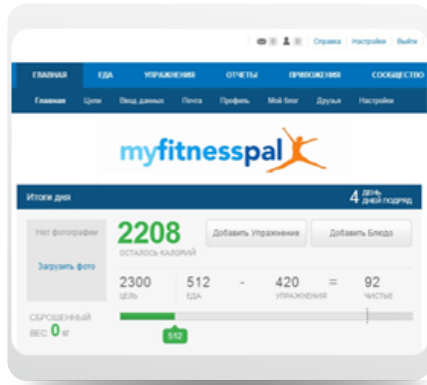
Справка | Настройки | Выйти

ГЛАВНАЯ ЕДА УПРАЖНЕНИЯ ОТЧЕТЫ ПРИЛОЖЕНИЯ СООБЩЕСТВО

Главная Цели Ввод данных Почта Профиль Мой блог Друзья Настройки

myfitnesspal

Итоги дня

4 день дней подряд

Нет фотографии

Загрузить фото

2208
ОСТАЛОСЬ КАЛОРИЙ

Добавить Упражнение

Добавить Блюдо

2300 ЦЕЛЬ - 512 ЕДА - 420 УПРАЖНЕНИЯ = 92 ЧИСТЫЕ

СБРОШЕННЫЙ ВЕС 0 кг

512